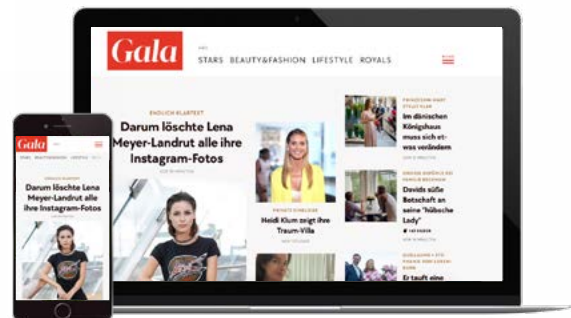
Gala

STARS BEAUTY&FASHION LIFESTYLE ROYALS

ENDLICH KLARTEXT

Darum löschte Lena Meyer-Landrut alle ihre Instagram-Fotos

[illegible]

Heidi Klum zeigt ihre Traum-Villa

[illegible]

Im dänischen Königshaus muss sich et- was verändern

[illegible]

Davids süße Botschaft an seine "hübsche Lady"

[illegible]

Er tauft eine

Gala

STARS BEAUTY&FASHION LIFESTYLE

Darum löschte Lena Meyer-Landrut alle ihre Instagram-Fotos